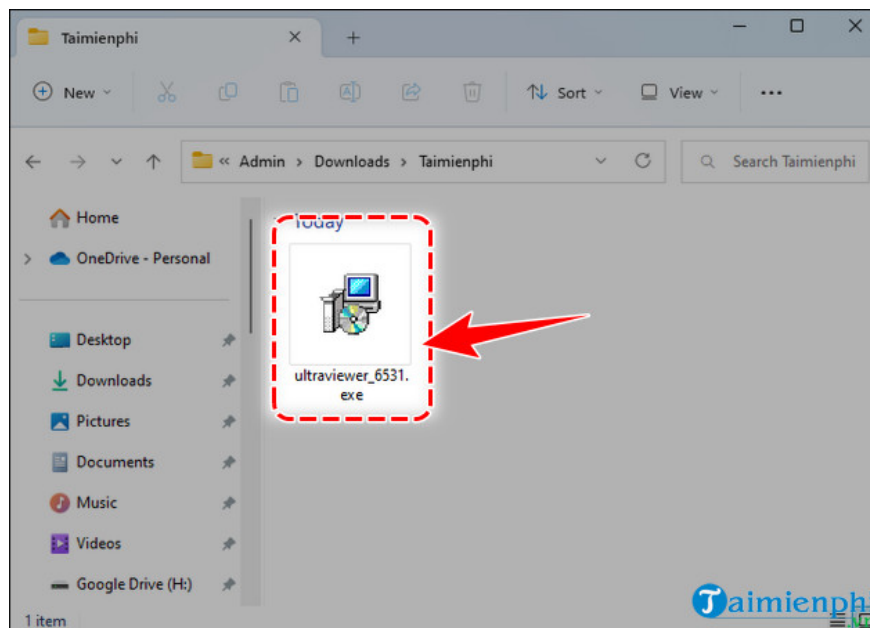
Taimienphi

New

Sort

View

...

« Admin > Downloads > Taimienphi

Search Taimienphi

Home

OneDrive - Personal

Desktop

Downloads

Pictures

Documents

Music

Videos

Google Drive (H:)

Today

ultraviewer_6531.exe

1 item

Taimienphi